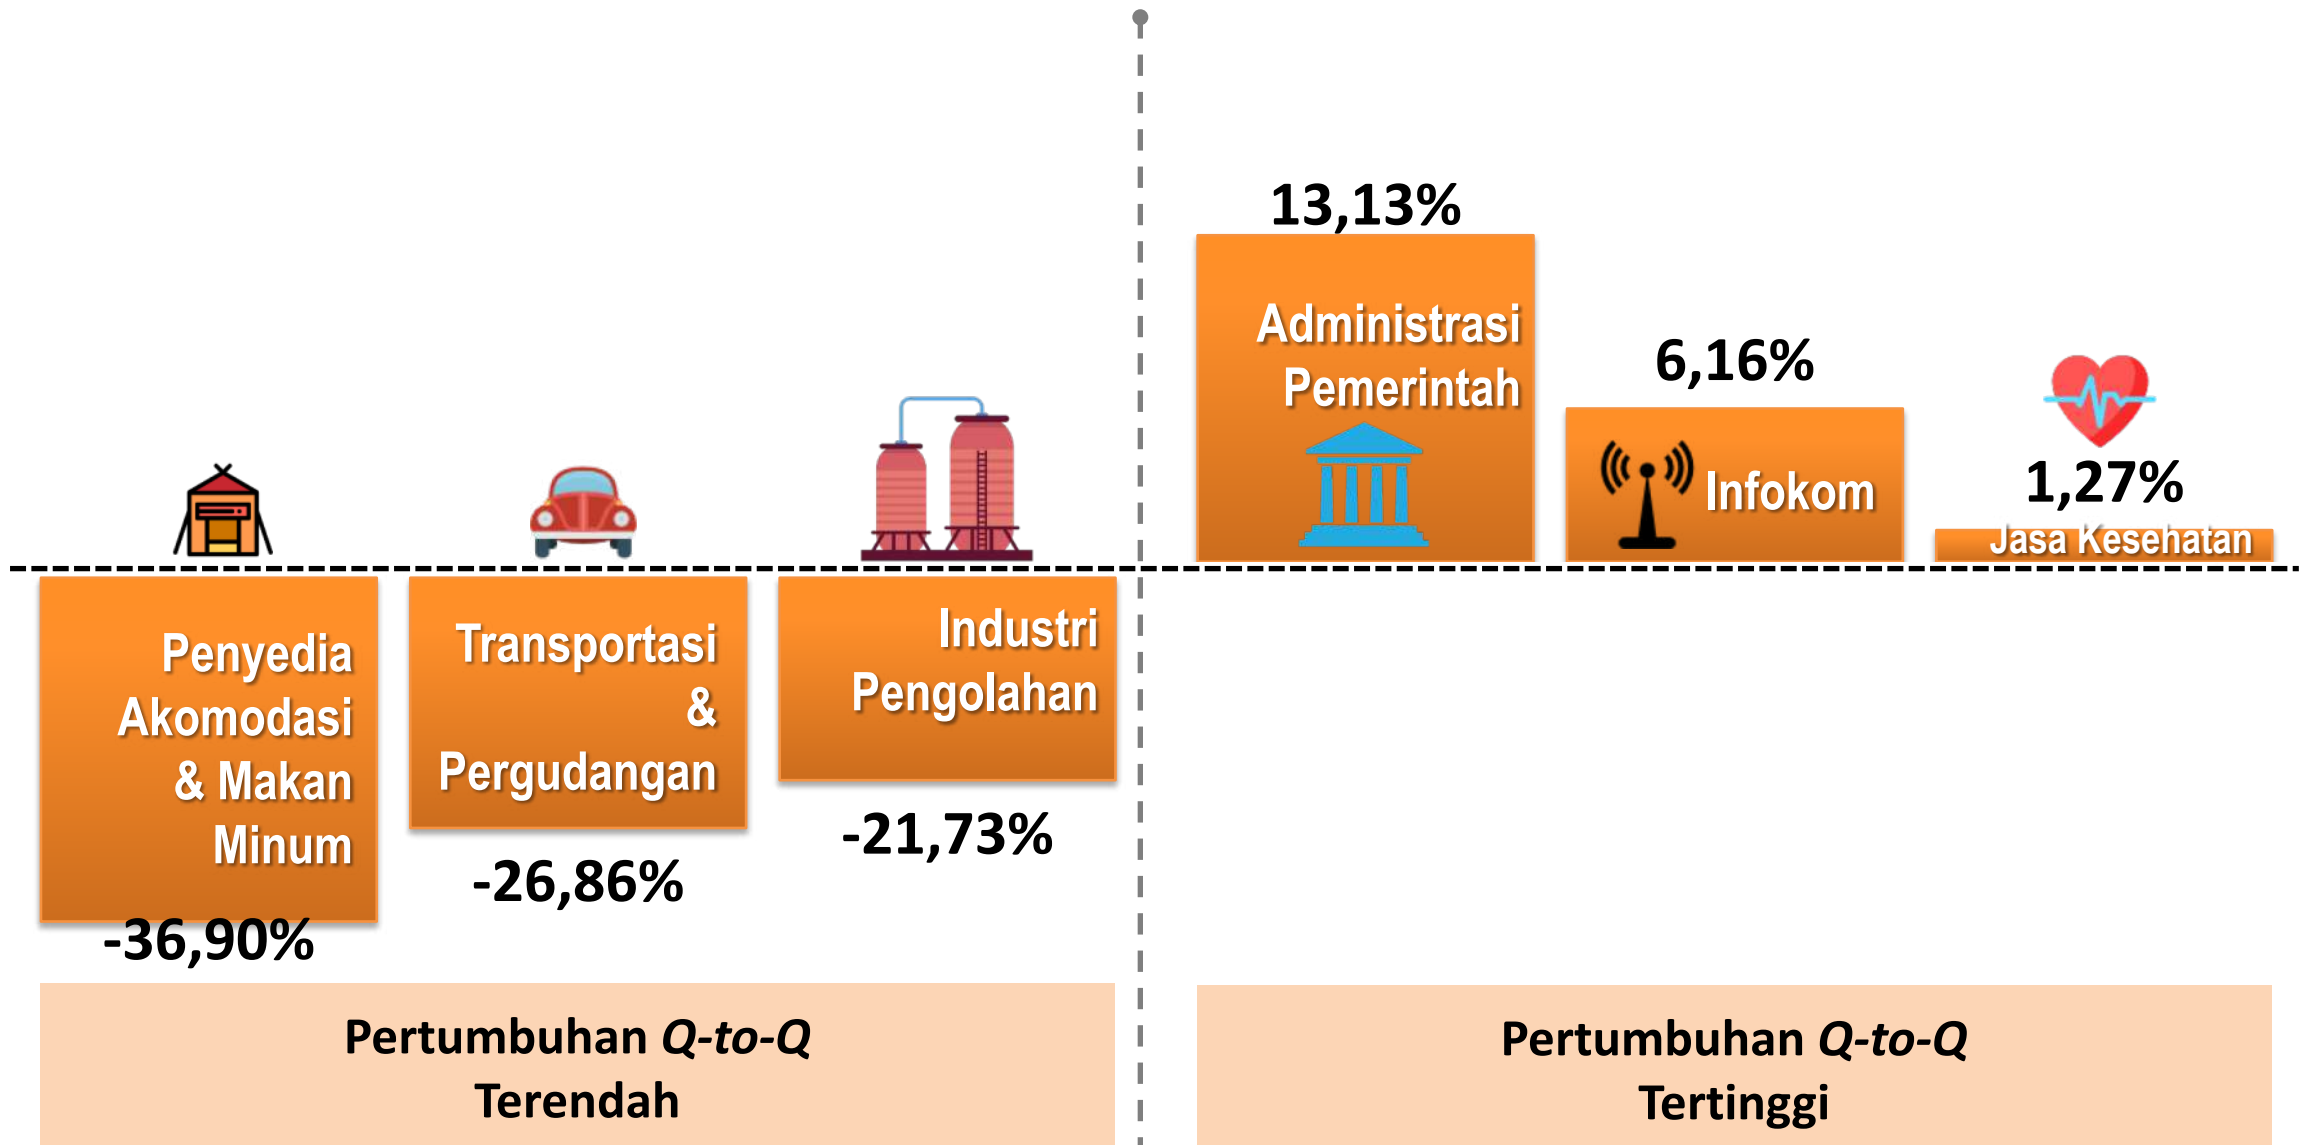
13,13%

Administrasi Pemerintah

6,16%

Infokom

1,27%

Jasa Kesehatan

Penyedia Akomodasi & Makan Minum

-36,90%

Transportasi & Pergudangan

-26,86%

Industri Pengolahan

-21,73%

Pertumbuhan *Q-to-Q* Terendah

Pertumbuhan *Q-to-Q* Tertinggi